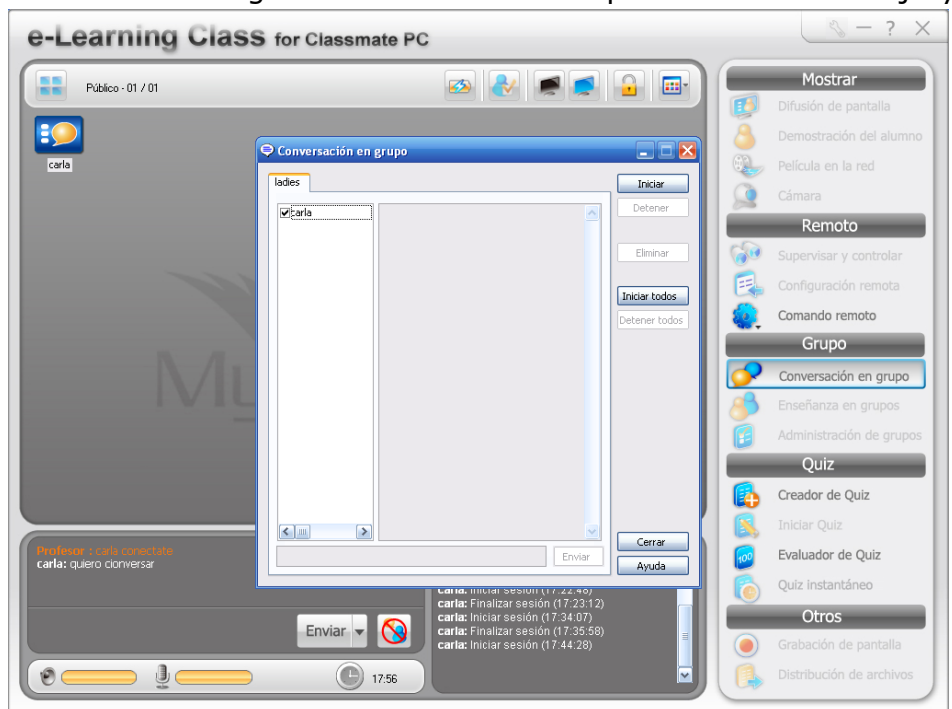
e-Learning Class for Classmate PC

Público - 01 / 01

carla

Conversación en grupo

ladies

carla

Iniciar
Detener
Eliminar
Iniciar todos
Detener todos

Enviar

Cerrar
Ayuda

Profesor : carla conectate
carla: quiero cionversar

Enviar

carla: Iniciar sesión (17:22:48)
carla: Finalizar sesión (17:23:12)
carla: Iniciar sesión (17:34:07)
carla: Finalizar sesión (17:35:58)
carla: Iniciar sesión (17:44:28)

17:56

Mostrar
Difusión de pantalla
Demostración del alumno
Película en la red
Cámara
Remoto
Supervisar y controlar
Configuración remota
Comando remoto
Grupo
Conversación en grupo
Enseñanza en grupos
Administración de grupos
Quiz
Creador de Quiz
Iniciar Quiz
Evaluador de Quiz
Quiz instantáneo
Otros
Grabación de pantalla
Distribución de archivos